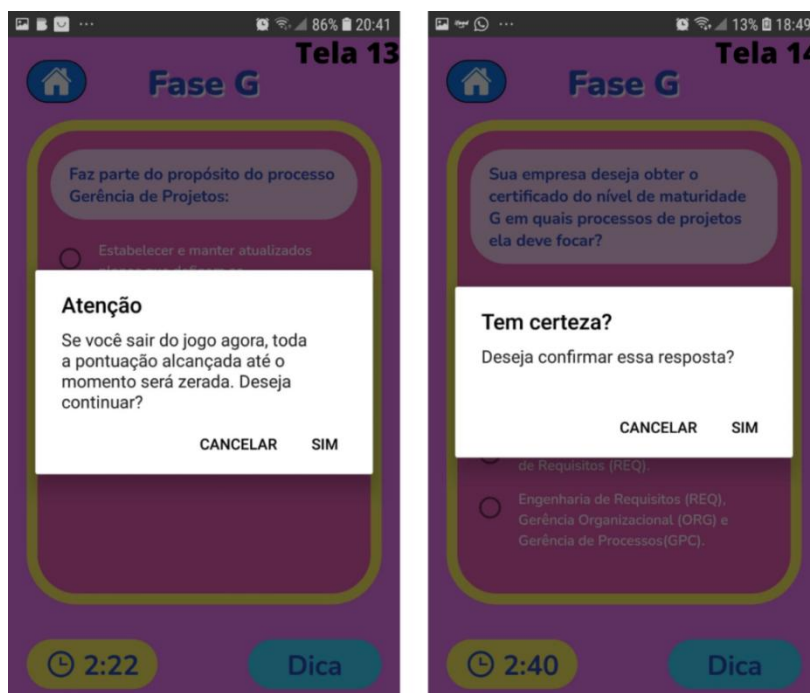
86% 20:41

Tela 13

Fase G

Faz parte do propósito do processo Gerência de Projetos:

Estabelecer e manter atualizados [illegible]

Atenção

Se você sair do jogo agora, toda a pontuação alcançada até o momento será zerada. Deseja continuar?

CANCELAR SIM

2:22

Dica

13% 18:49

Tela 14

Fase G

Sua empresa deseja obter o certificado do nível de maturidade G em quais processos de projetos ela deve focar?

Tem certeza?

Deseja confirmar essa resposta?

CANCELAR SIM

de Requisitos (REQ).

Engenharia de Requisitos (REQ), Gerência Organizacional (ORG) e Gerência de Processos(GPC).

2:40

Dica